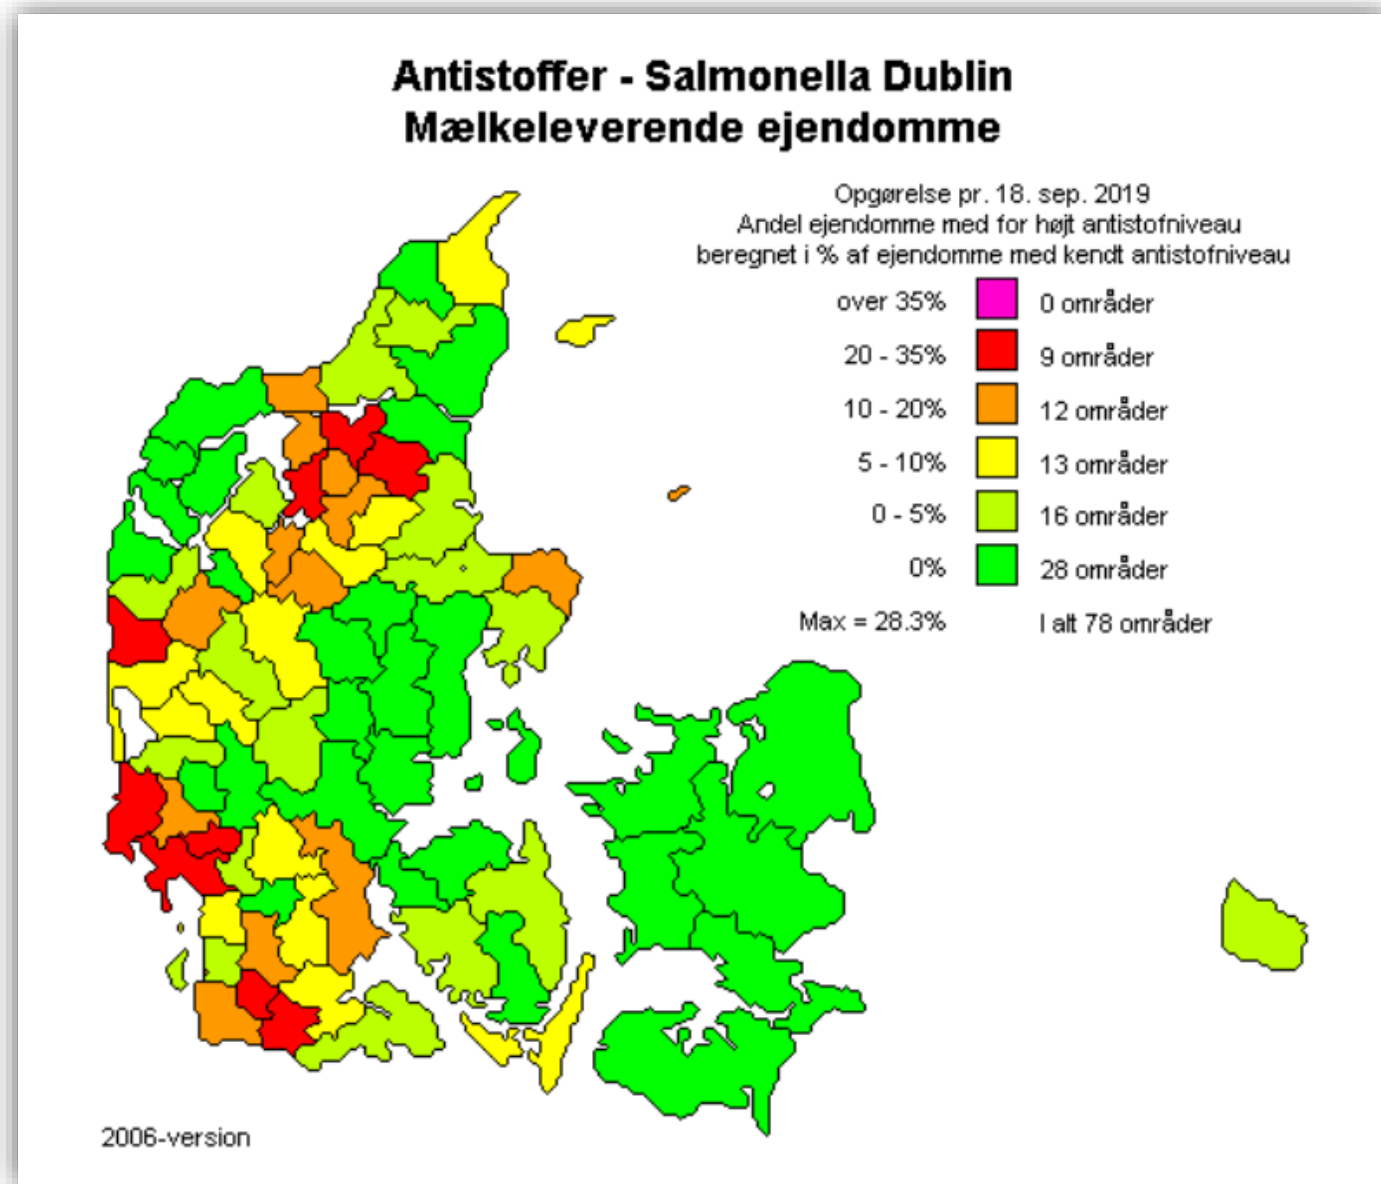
Antistoffer - Salmonella Dublin
Mælkeleverende ejendomme

Opgørelse pr. 18. sep. 2019
Andel ejendomme med for højt antistofniveau
beregnet i % af ejendomme med kendt antistofniveau

| | |
|---|---|
| over 35% | 0 områder |
| 20 - 35% | 9 områder |
| 10 - 20% | 12 områder |
| 5 - 10% | 13 områder |
| 0 - 5% | 16 områder |
| 0% | 28 områder |
| Max = 28.3% | I alt 78 områder |

2006-version